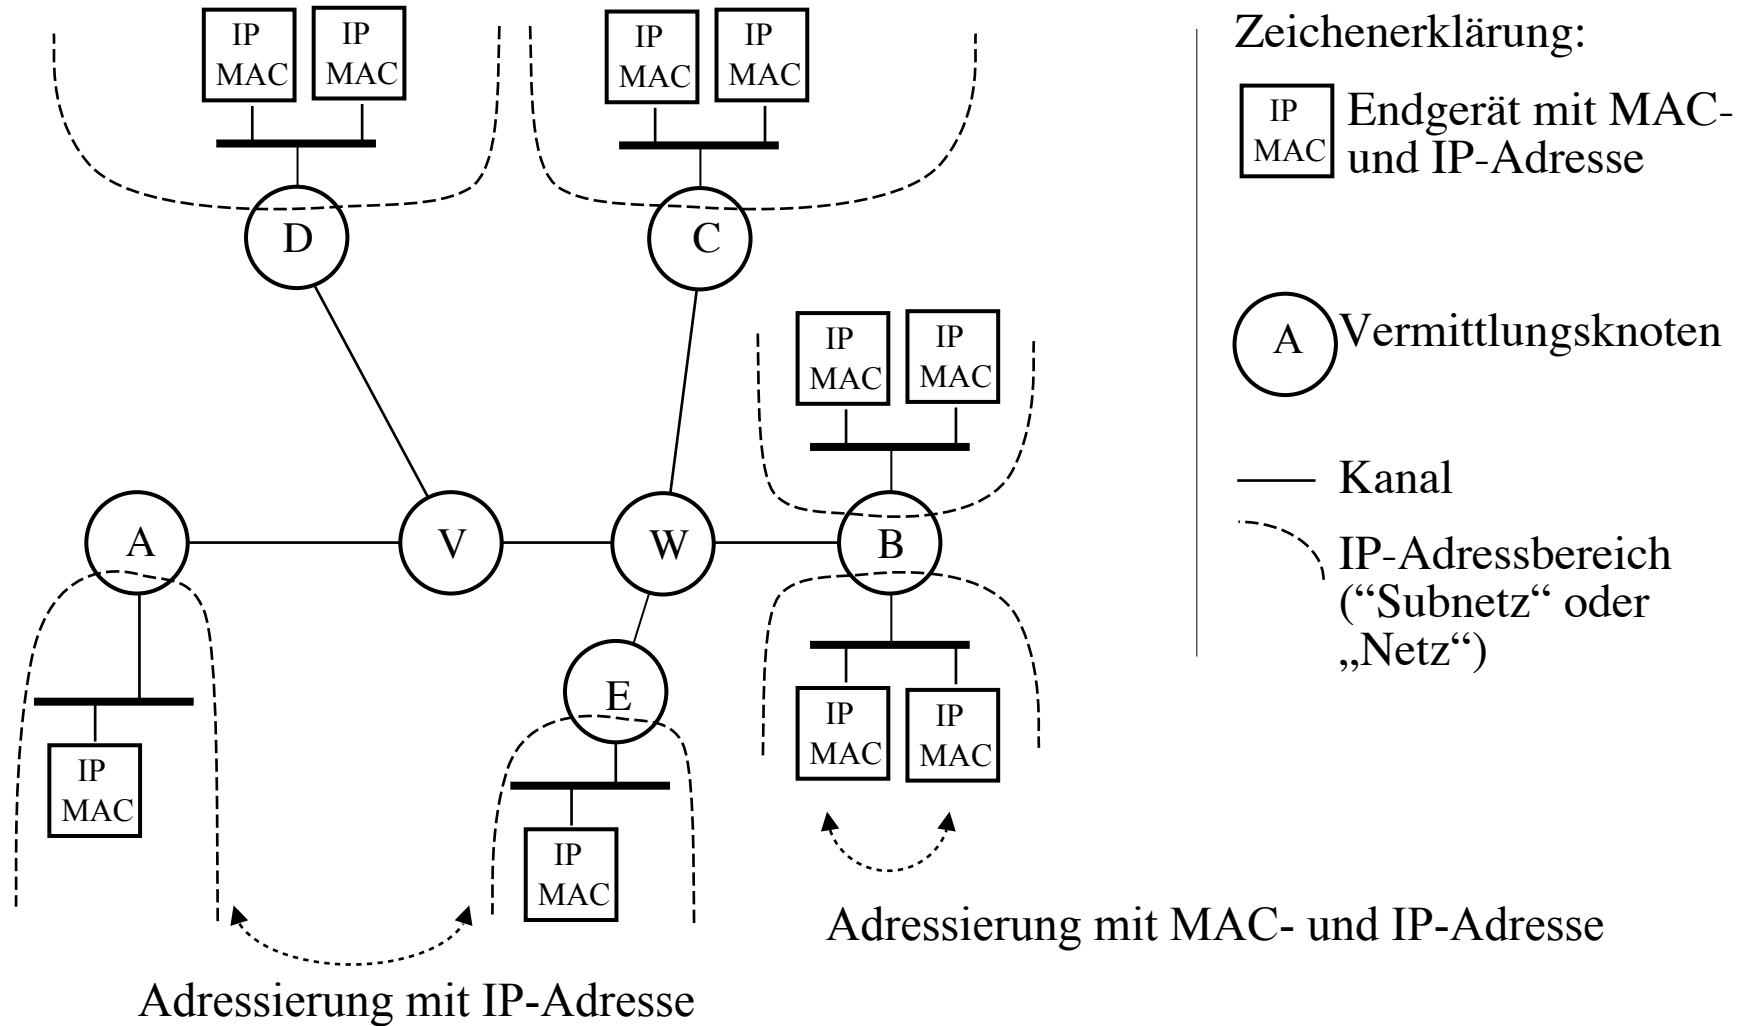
IP
MAC

IP
MAC

IP
MAC

IP
MAC

D

C

Zeichenerklärung:

IP
MAC
Endgerät mit MAC- und IP-Adresse

IP
MAC

IP
MAC

A Vermittlungsknoten

Kanal

A

V

W

B

IP-Adressbereich ("Subnetz" oder „Netz")

E

IP
MAC

IP
MAC

IP
MAC

IP
MAC

Adressierung mit MAC- und IP-Adresse

Adressierung mit IP-Adresse